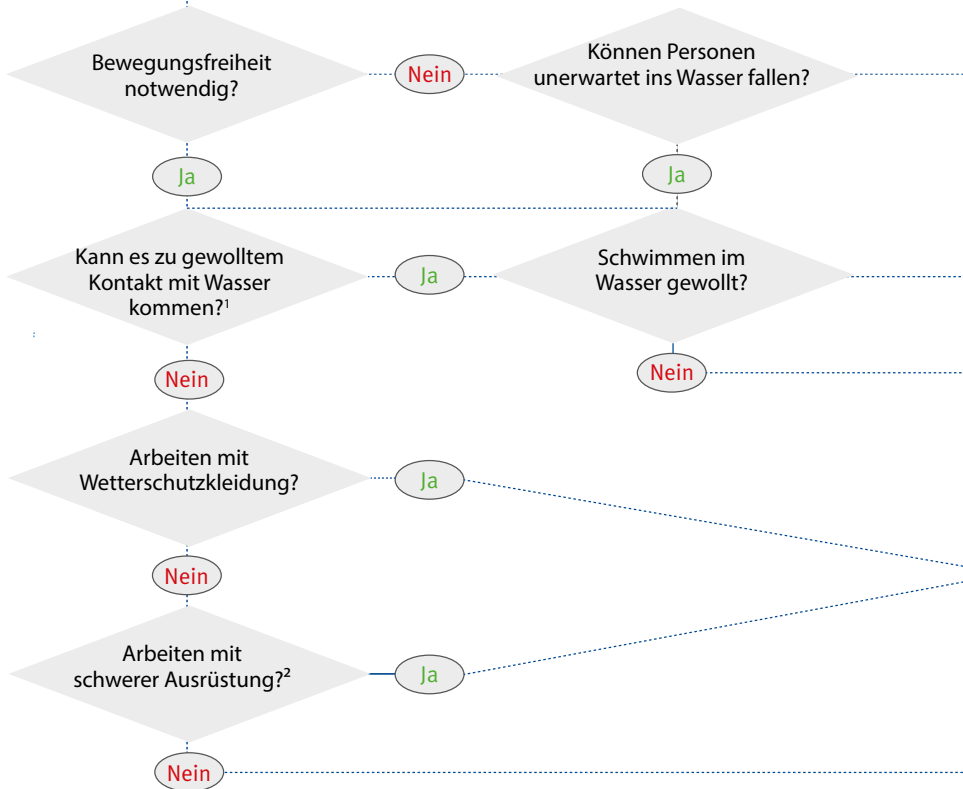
Bewegungsfreiheit notwendig?

Nein

Können Personen unerwartet ins Wasser fallen?

Ja

Ja

Kann es zu gewolltem Kontakt mit Wasser kommen?$^1$

Ja

Schwimmen im Wasser gewollt?

Nein

Nein

Arbeiten mit Wetterschutzkleidung?

Ja

Nein

Arbeiten mit schwerer Ausrüstung?$^2$

Ja

Nein